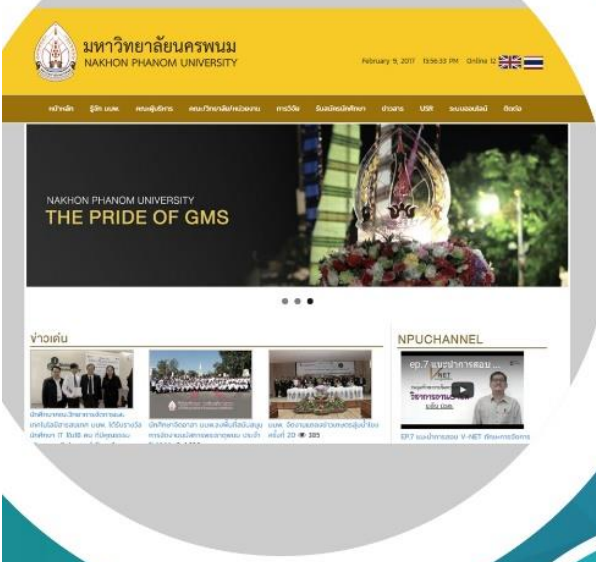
มหาวิทยาลัยนครพนม
NAKHON PHANOM UNIVERSITY

February 9, 2017 13:56:33 PM Online 12

หน้าหลัก รู้จัก มนพ. คณะผู้บริหาร คณะ/วิทยาลัย/หน่วยงาน การวิจัย รับสมัครนักศึกษา ข่าวสาร USR ระบบออนไลน์ ติดต่อ

NAKHON PHANOM UNIVERSITY
THE PRIDE OF GMS

ข่าวเด่น

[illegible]

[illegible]

มนพ. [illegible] ครั้งที่ 20 305

NPUCHANNEL

ep.7 แนะนำการสอบ V-NET

วิชาการงานอาชีพ

EP.7 แนะนำการสอบ V-NET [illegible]